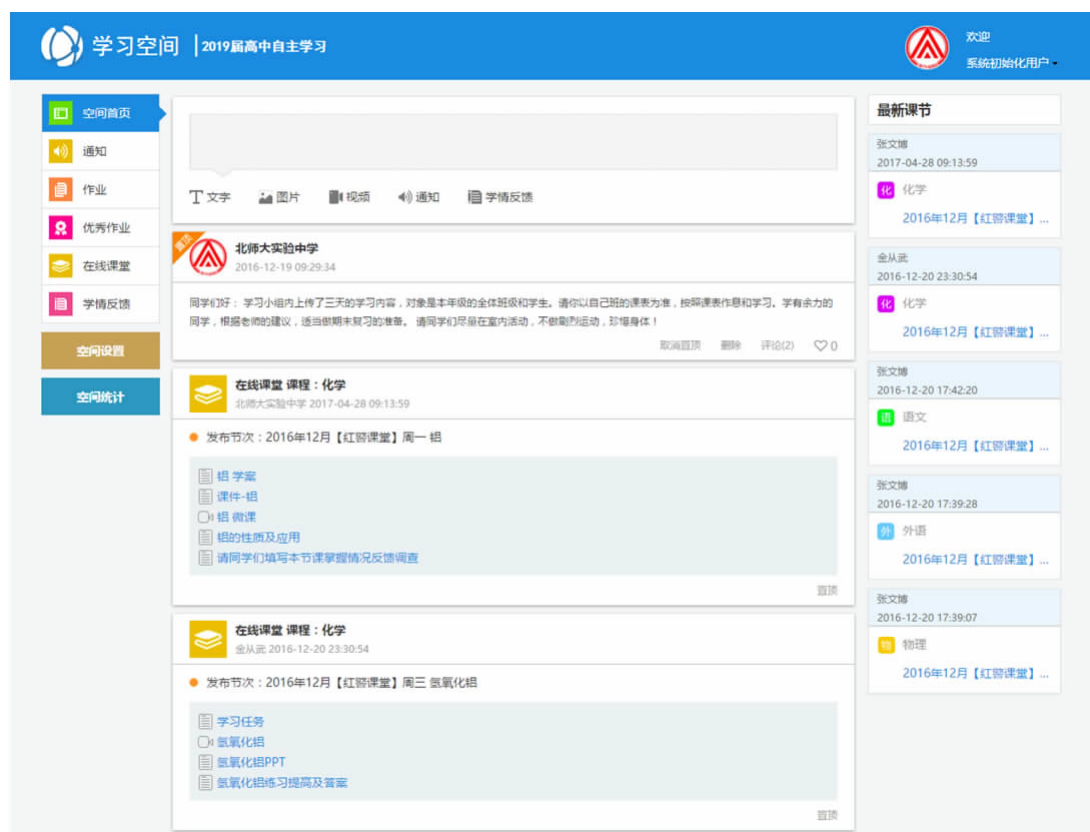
学习空间 | 2019届高中自主学习

欢迎
系统初始化用户

空间首页
通知
作业
优秀作业
在线课堂
学情反馈
空间设置
空间统计

文字 图片 视频 通知 学情反馈

置顶
北师大实验中学
2016-12-19 09:29:34

同学们好：学习小组内上传了三天的学习内容，对象是本年级的全体班级和学生。请你以自己班的课表为准，按照课表作息和学习。学有余力的同学，根据老师的建议，适当做期末复习的准备。请同学们尽量在室内活动，不做剧烈运动，珍惜身体！

取消置顶 删除 评论(2) 0

在线课堂 课程：化学
北师大实验中学 2017-04-28 09:13:59

发布节次：2016年12月【红领课堂】周一 铝

铝 学案
课件-铝
铝 微课
铝的性质及应用
请同学们填写本节课掌握情况反馈调查

置顶

在线课堂 课程：化学
金从武 2016-12-20 23:30:54

发布节次：2016年12月【红领课堂】周三 氢氧化铝

学习任务
氢氧化铝
氢氧化铝PPT
氢氧化铝练习提高及答案

置顶

最新课节

张文博
2017-04-28 09:13:59
化 化学
2016年12月【红领课堂】...

金从武
2016-12-20 23:30:54
化 化学
2016年12月【红领课堂】...

张文博
2016-12-20 17:42:20
语 语文
2016年12月【红领课堂】...

张文博
2016-12-20 17:39:28
外 外语
2016年12月【红领课堂】...

张文博
2016-12-20 17:39:07
物 物理
2016年12月【红领课堂】...